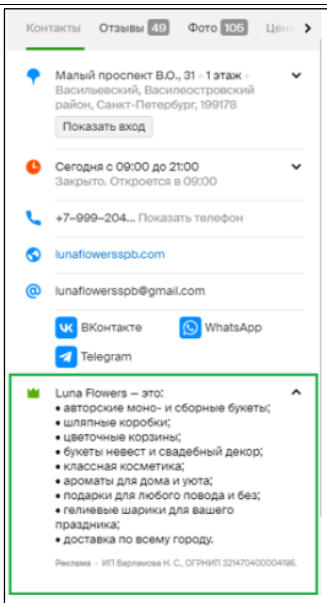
Контакты Отзывы 49 Фото 105 Цены

Малый проспект В.О., 31 · 1 этаж
Васильевский, Василеостровский район, Санкт-Петербург, 199178
Показать вход

Сегодня с 09:00 до 21:00
Закрыто. Откроется в 09:00

+7‒999‒204... Показать телефон

lunaflowersspb.com

lunaflowersspb@gmail.com

ВКонтакте
WhatsApp
Telegram

Luna Flowers — это:
• авторские моно- и сборные букеты;
• шляпные коробки;
• цветочные корзины;
• букеты невест и свадебный декор;
• классная косметика;
• ароматы для дома и уюта;
• подарки для любого повода и без;
• гелиевые шарики для вашего праздника;
• доставка по всему городу.

Реклама · ИП Варламова Н. С., ОГРНИП 321470400004196.